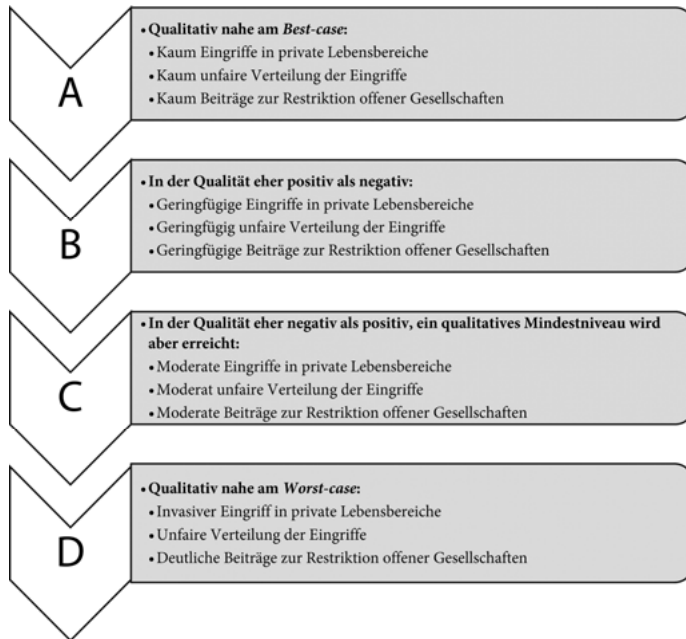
A

• **Qualitativ nahe am *Best-case*:**
• Kaum Eingriffe in private Lebensbereiche
• Kaum unfaire Verteilung der Eingriffe
• Kaum Beiträge zur Restriktion offener Gesellschaften

B

• **In der Qualität eher positiv als negativ:**
• Geringfügige Eingriffe in private Lebensbereiche
• Geringfügig unfaire Verteilung der Eingriffe
• Geringfügige Beiträge zur Restriktion offener Gesellschaften

C

• **In der Qualität eher negativ als positiv, ein qualitatives Mindestniveau wird aber erreicht:**
• Moderate Eingriffe in private Lebensbereiche
• Moderat unfaire Verteilung der Eingriffe
• Moderate Beiträge zur Restriktion offener Gesellschaften

D

• **Qualitativ nahe am *Worst-case*:**
• Invasiver Eingriff in private Lebensbereiche
• Unfaire Verteilung der Eingriffe
• Deutliche Beiträge zur Restriktion offener Gesellschaften